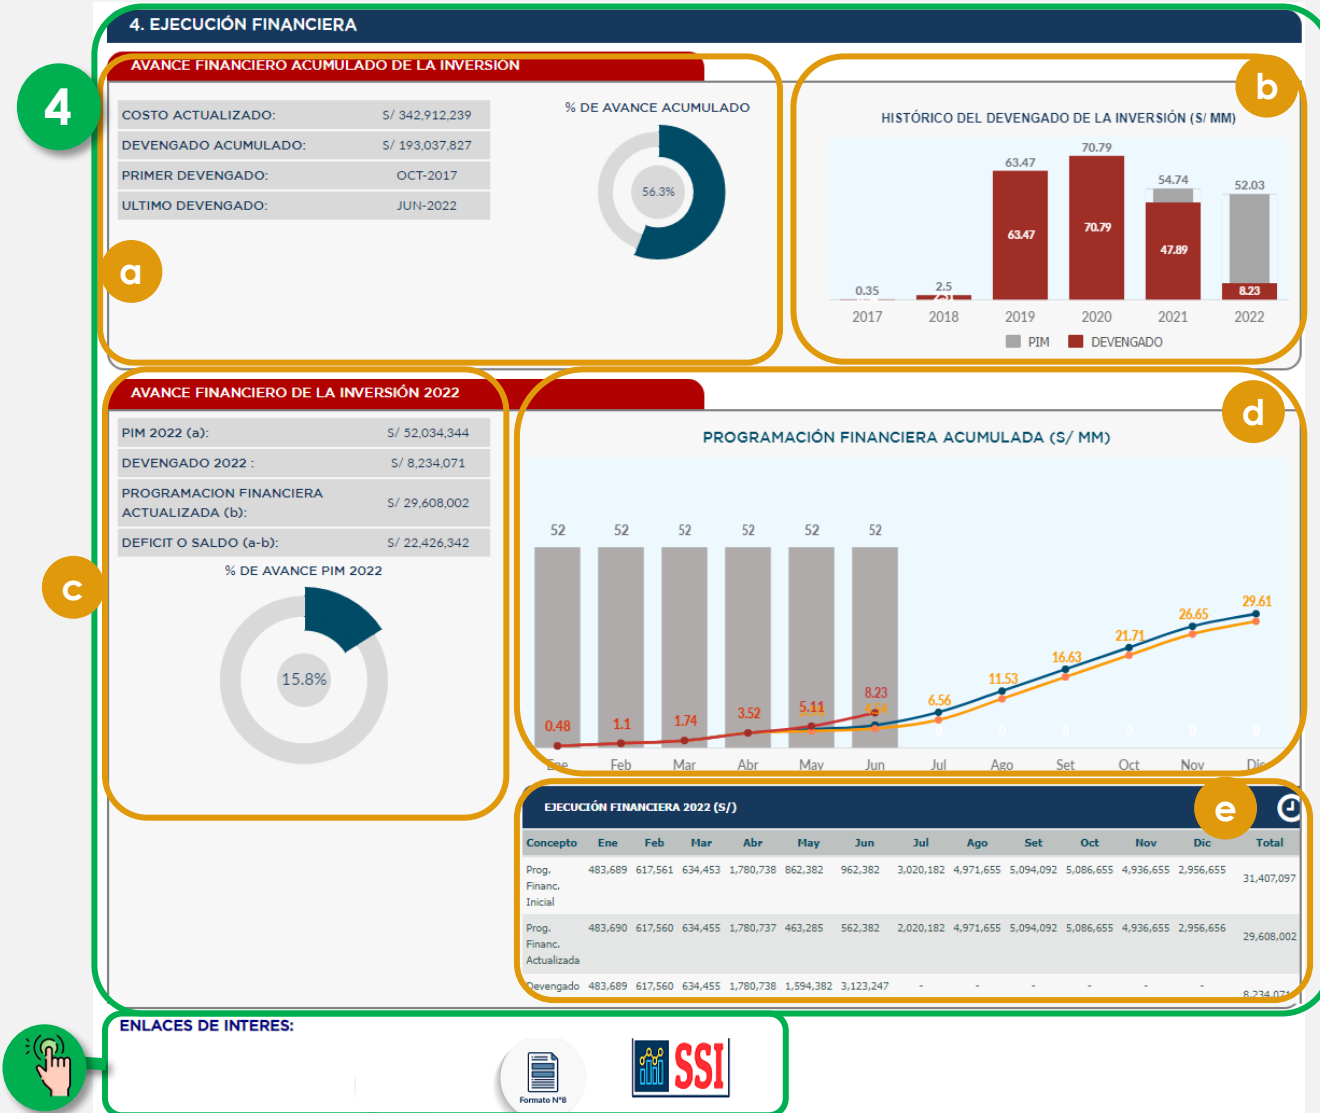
4. EJECUCIÓN FINANCIERA

4

AVANCE FINANCIERO ACUMULADO DE LA INVERSION

| | |
|---|---|
| COSTO ACTUALIZADO: | S/ 342,912,239 |
| DEVENGADO ACUMULADO: | S/ 193,037,827 |
| PRIMER DEVENGADO: | OCT-2017 |
| ULTIMO DEVENGADO: | JUN-2022 |

% DE AVANCE ACUMULADO

56.3%

a

b

HISTÓRICO DEL DEVENGADO DE LA INVERSIÓN (S/ MM)

0.35 2.5 63.47 63.47 70.79 70.79 54.74 47.89 52.03 8.23

2017 2018 2019 2020 2021 2022

PIM DEVENGADO

AVANCE FINANCIERO DE LA INVERSIÓN 2022

| | |
|---|---|
| PIM 2022 (a): | S/ 52,034,344 |
| DEVENGADO 2022 : | S/ 8,234,071 |
| PROGRAMACION FINANCIERA ACTUALIZADA (b): | S/ 29,608,002 |
| DEFICIT O SALDO (a-b): | S/ 22,426,342 |

c

% DE AVANCE PIM 2022

15.8%

d

PROGRAMACIÓN FINANCIERA ACUMULADA (S/ MM)

52 52 52 52 52 52

0.48 1.1 1.74 3.52 5.11 8.23 6.56 11.53 16.63 21.71 26.65 29.61

0 0 0 0 0 0

Ene Feb Mar Abr May Jun Jul Ago Set Oct Nov Dic

EJECUCIÓN FINANCIERA 2022 (S/)

e

| Concepto | Ene | Feb | Mar | Abr | May | Jun | Jul | Ago | Set | Oct | Nov | Dic | Total |
|---|---|---|---|---|---|---|---|---|---|---|---|---|---|
| Prog. Financ. Inicial | 483,689 | 617,561 | 634,453 | 1,780,738 | 862,382 | 962,382 | 3,020,182 | 4,971,655 | 5,094,092 | 5,086,655 | 4,936,655 | 2,956,655 | 31,407,097 |
| Prog. Financ. Actualizada | 483,690 | 617,560 | 634,455 | 1,780,737 | 463,285 | 562,382 | 2,020,182 | 4,971,655 | 5,094,092 | 5,086,655 | 4,936,655 | 2,956,656 | 29,608,002 |
| Devengado | 483,689 | 617,560 | 634,455 | 1,780,738 | 1,594,382 | 3,123,247 | - | - | - | - | - | - | 8,234,07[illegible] |

ENLACES DE INTERES:

Formato N°8

SSI